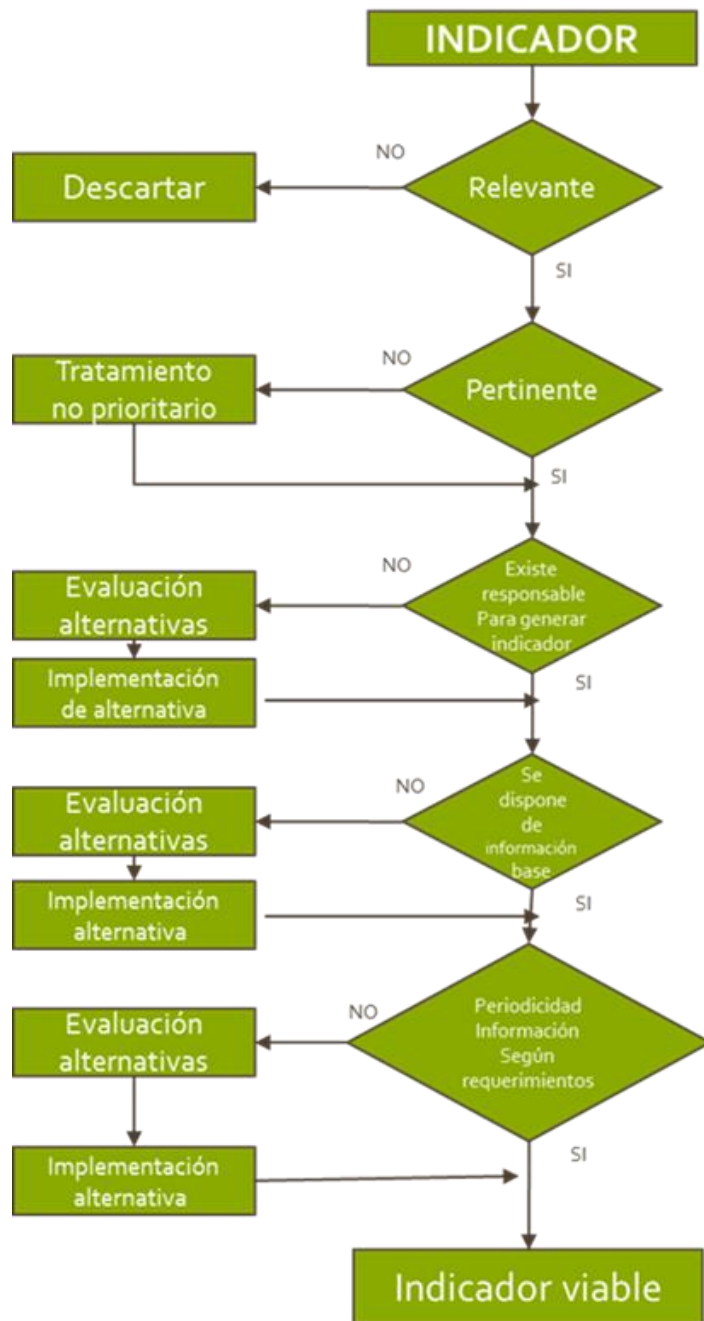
INDICADOR

NO

Descartar

Relevante

SI

NO

Tratamiento no prioritario

Pertinente

SI

NO

Evaluación alternativas

Existe responsable Para generar indicador

Implementación de alternativa

SI

NO

Evaluación alternativas

Se dispone de información base

Implementación alternativa

SI

NO

Evaluación alternativas

Periodicidad Información Según requerimientos

Implementación alternativa

SI

Indicador viable